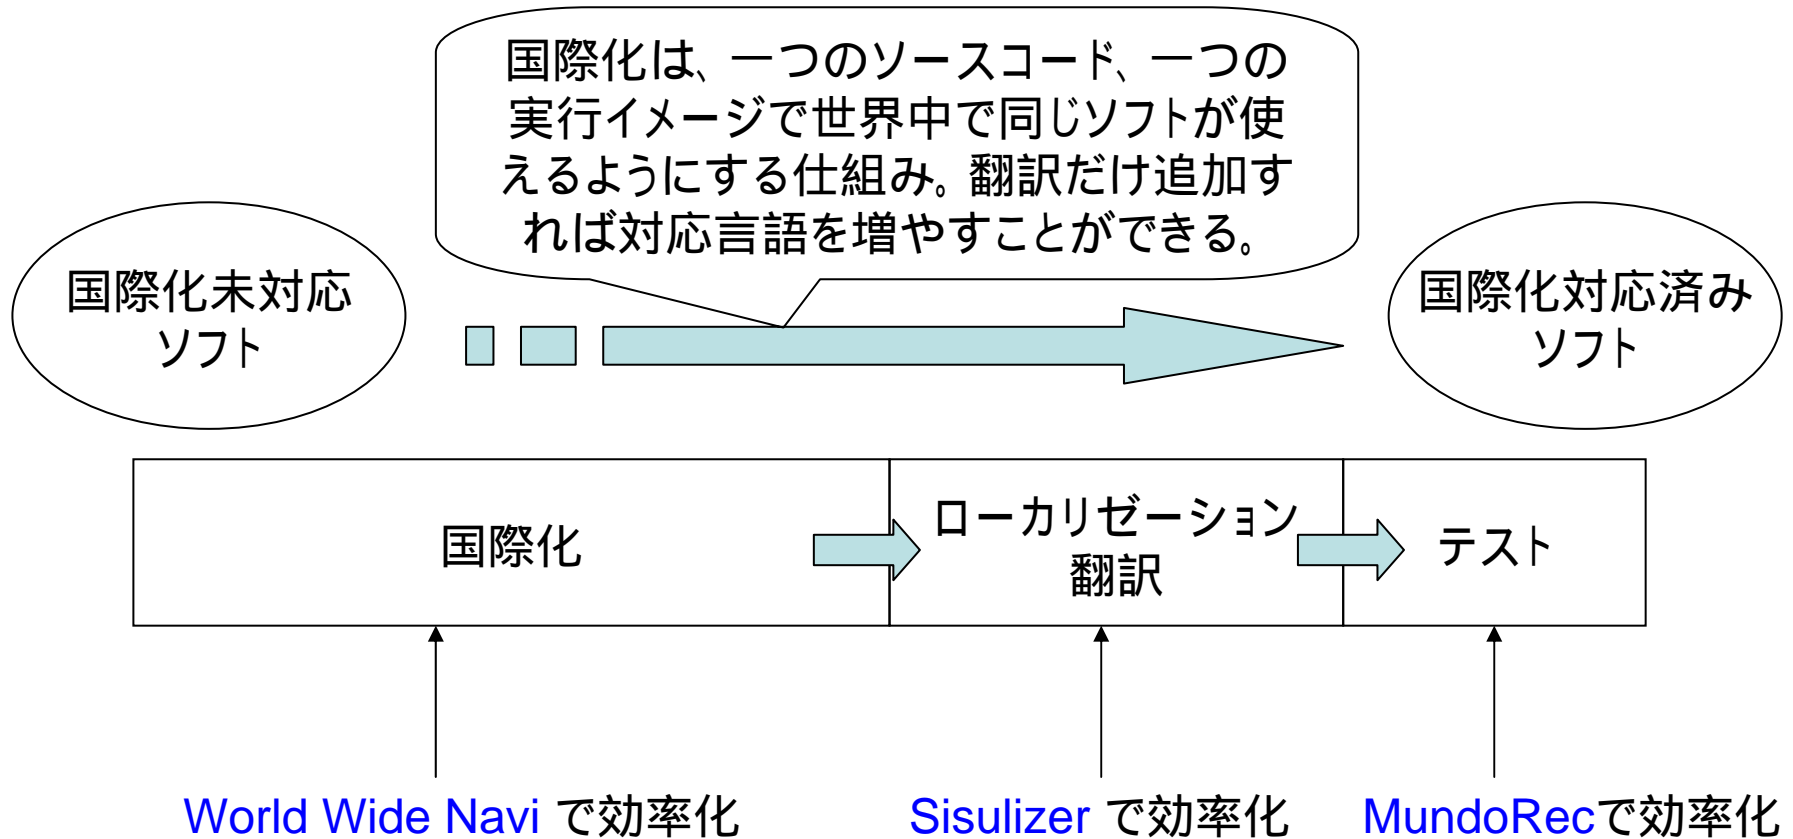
国際化は、一つのソースコード、一つの実行イメージで世界中で同じソフトが使えるようにする仕組み。翻訳だけ追加すれば対応言語を増やすことができる。

国際化未対応ソフト

国際化対応済みソフト

国際化

ローカリゼーション
翻訳

テスト

World Wide Navi で効率化

Sisulizer で効率化

MundoRecで効率化